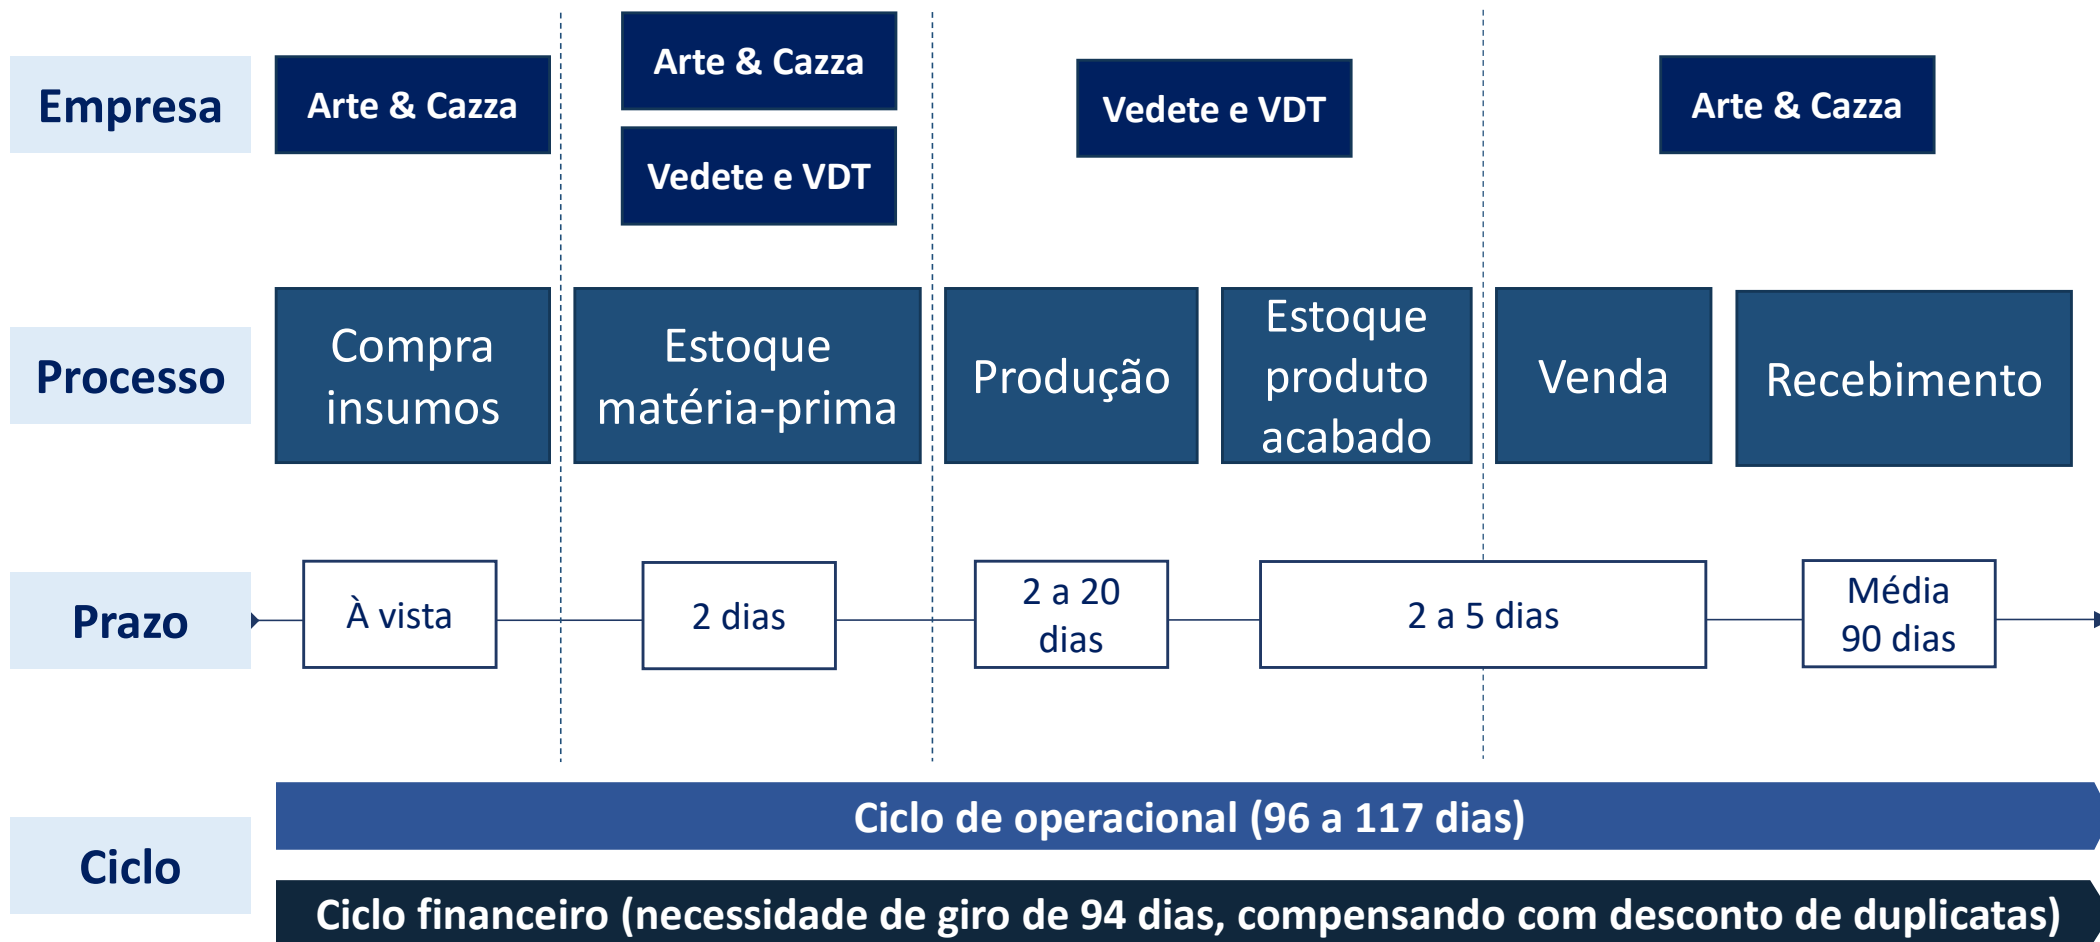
Empresa

Arte & Cazza

Arte & Cazza

Vedete e VDT

Vedete e VDT

Arte & Cazza

Processo

Compra insumos

Estoque matéria-prima

Produção

Estoque produto acabado

Venda

Recebimento

Prazo

À vista

2 dias

2 a 20 dias

2 a 5 dias

Média 90 dias

Ciclo

Ciclo de operacional (96 a 117 dias)

Ciclo financeiro (necessidade de giro de 94 dias, compensando com desconto de duplicatas)